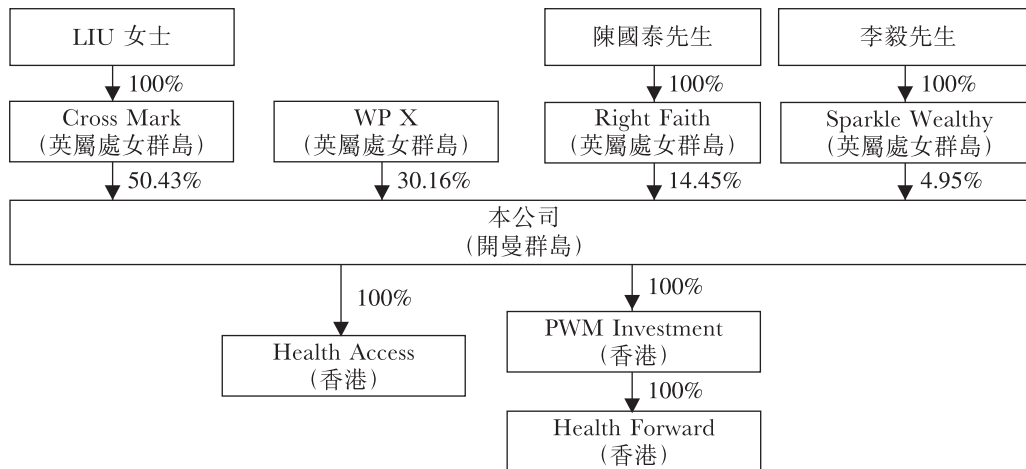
LIU 女士

陳國泰先生

李毅先生

100%

100%

100%

Cross Mark
(英屬處女群島)

WP X
(英屬處女群島)

Right Faith
(英屬處女群島)

Sparkle Wealthy
(英屬處女群島)

50.43%

30.16%

14.45%

4.95%

本公司
(開曼群島)

100%

100%

Health Access
(香港)

PWM Investment
(香港)

100%

Health Forward
(香港)